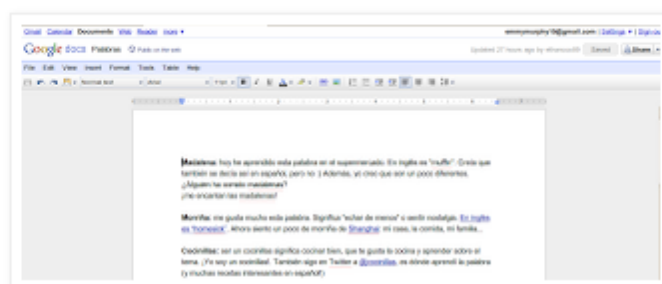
Gmail Calendar Documents Web Reader more ▾

emmymurphy19@gmail.com | Settings ▾ | Sign out

Google docs Palabras Public on the web

Updated 27 hours ago by emurphy89 Saved Share ▾

File Edit View Insert Format Tools Table Help

Normal text Arial 10pt B I U

Magdalena: hoy he aprendido esta palabra en el supermercado. En inglés es "muffin". Creía que también se decía así en español, pero no :) Además, yo creo que son un poco diferentes. ¿Alguien ha sentido magdalenas? ¡me encantan las madalenas!

Morriña: me gusta mucho esta palabra. Significa "echar de menos" o sentir nostalgia. En inglés es "homesick". Ahora siento un poco de morriña de Shanghai: mi casa, la comida, mi familia...

Cocinitas: ser un cocinitas significa cocinar bien, que te gusta la cocina y aprender sobre el tema. ¡Yo soy un cocinitas!. También sigo en Twitter a @cocinitas, es donde aprendí la palabra (y muchas recetas interesantes en español!)